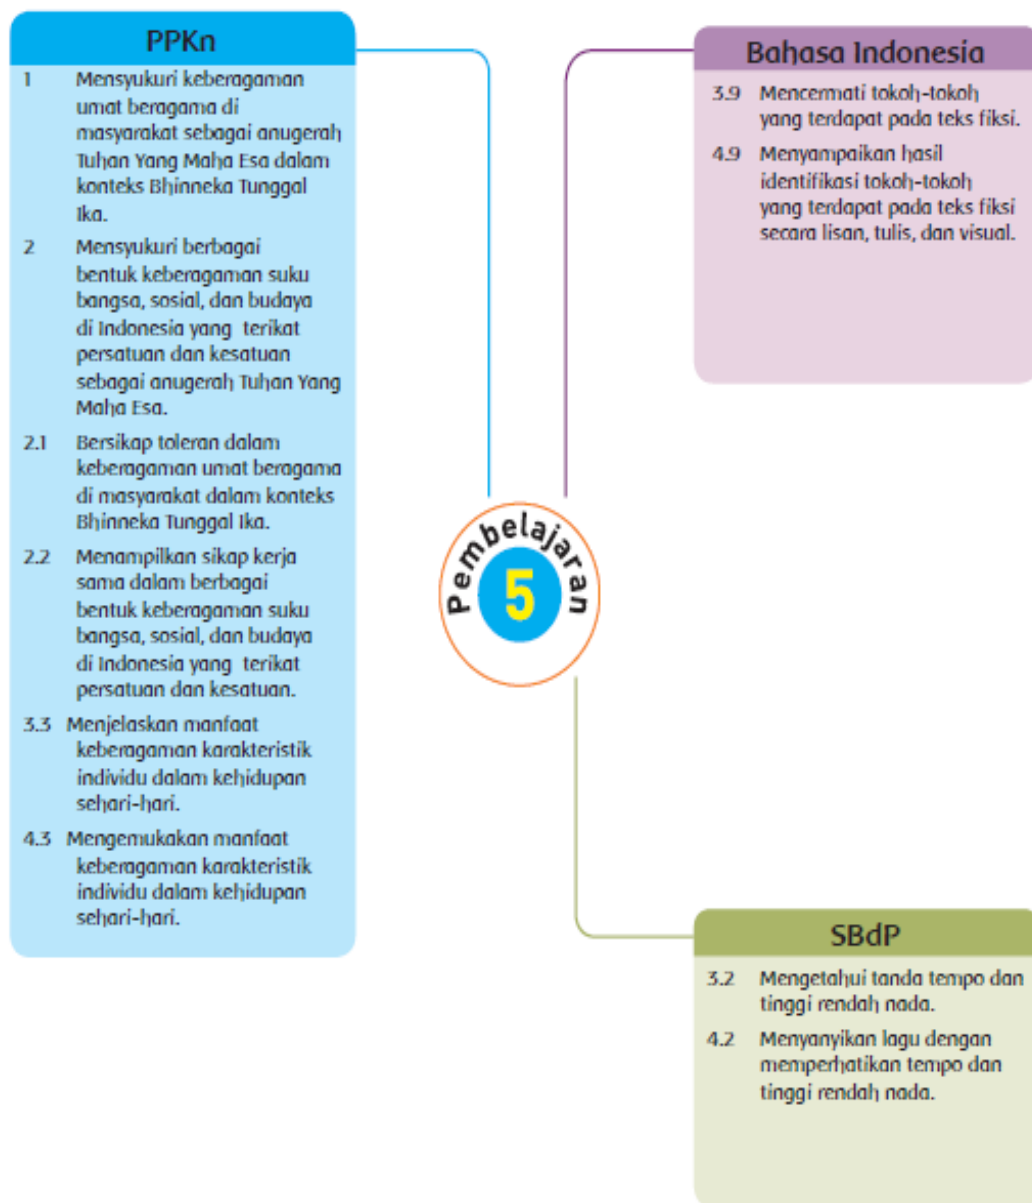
PPKn

1 Mensyukuri keberagaman umat beragama di masyarakat sebagai anugerah Tuhan Yang Maha Esa dalam konteks Bhinneka Tunggal Ika.

2 Mensyukuri berbagai bentuk keberagaman suku bangsa, sosial, dan budaya di Indonesia yang terikat persatuan dan kesatuan sebagai anugerah Tuhan Yang Maha Esa.

2.1 Bersikap toleran dalam keberagaman umat beragama di masyarakat dalam konteks Bhinneka Tunggal Ika.

2.2 Menampilkan sikap kerja sama dalam berbagai bentuk keberagaman suku bangsa, sosial, dan budaya di Indonesia yang terikat persatuan dan kesatuan.

3.3 Menjelaskan manfaat keberagaman karakteristik individu dalam kehidupan sehari-hari.

4.3 Mengemukakan manfaat keberagaman karakteristik individu dalam kehidupan sehari-hari.

Bahasa Indonesia

3.9 Mencermati tokoh-tokoh yang terdapat pada teks fiksi.

4.9 Menyampaikan hasil identifikasi tokoh-tokoh yang terdapat pada teks fiksi secara lisan, tulis, dan visual.

Pembelajaran 5

SBdP

3.2 Mengetahui tanda tempo dan tinggi rendah nada.

4.2 Menyanyikan lagu dengan memperhatikan tempo dan tinggi rendah nada.